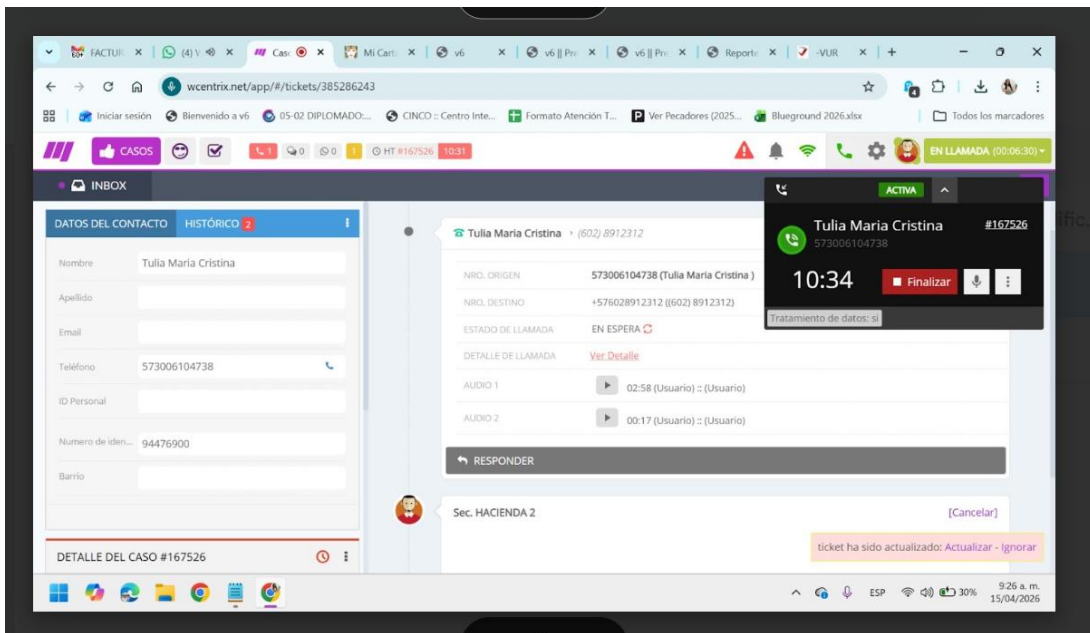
FACTUR × (4) × Casc × Mi Carta × v6 × v6 || Pre × v6 || Pre × Reporte × -VUR × +

wcentrix.net/app/#/tickets/385286243

Iniciar sesión Bienvenido a v6 05-02 DIPLOMADO:... CINCO :: Centro Inte... Formato Atención T... Ver Pecadores (2025... Blueground 2026.xlsx Todos los marcadores

CASOS 1 0 0 1 HT #167526 10:31 EN LLAMADA (00:06:30)

INBOX

ACTIVA

Tulia Maria Cristina #167526
573006104738
10:34 Finalizar
Tratamiento de datos: si

DATOS DEL CONTACTO HISTÓRICO 2

| Nombre | Tulia Maria Cristina |
|---|---|
| Apellido | |
| Email | |
| Teléfono | 573006104738 |
| ID Personal | |
| Numero de iden... | 94476900 |
| Barrio | |

DETALLE DEL CASO #167526

Tulia Maria Cristina › (602) 8912312

| NRO. ORIGEN | 573006104738 (Tulia Maria Cristina ) |
|---|---|
| NRO. DESTINO | +576028912312 ((602) 8912312) |
| ESTADO DE LLAMADA | EN ESPERA |
| DETALLE DE LLAMADA | Ver Detalle |
| AUDIO 1 | 02:58 (Usuario) :: (Usuario) |
| AUDIO 2 | 00:17 (Usuario) :: (Usuario) |

RESPONDER

Sec. HACIENDA 2 [Cancelar]

ticket ha sido actualizado: Actualizar - Ignorar

ESP 30% 9:26 a. m. 15/04/2026